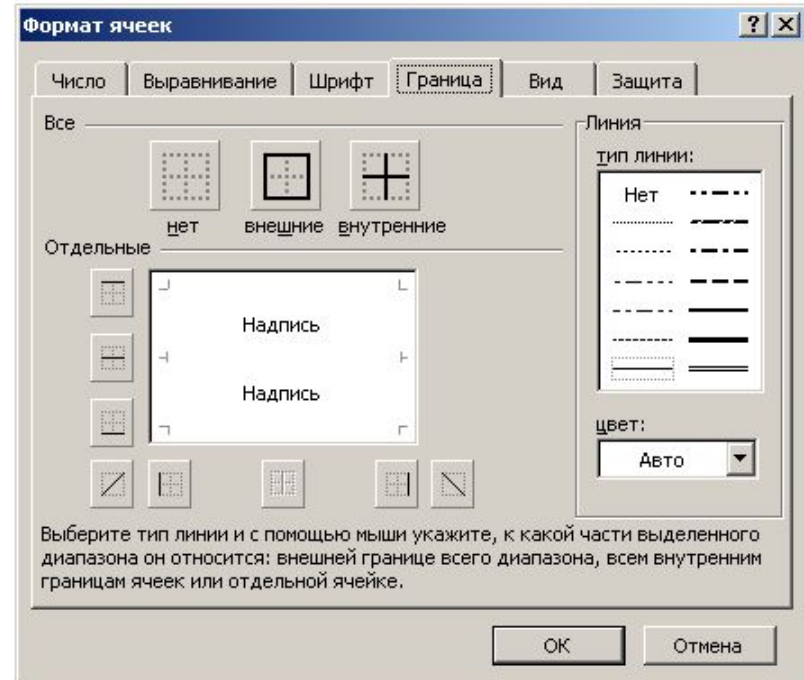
Формат ячеек

? X

Число | Выравнивание | Шрифт | Граница | Вид | Защита

Все

нет внешние внутренние

Отдельные

Надпись

Надпись

Линия

тип линии:

Нет

цвет:

Авто

Выберите тип линии и с помощью мыши укажите, к какой части выделенного диапазона он относится: внешней границе всего диапазона, всем внутренним границам ячеек или отдельной ячейке.

ОК

Отмена